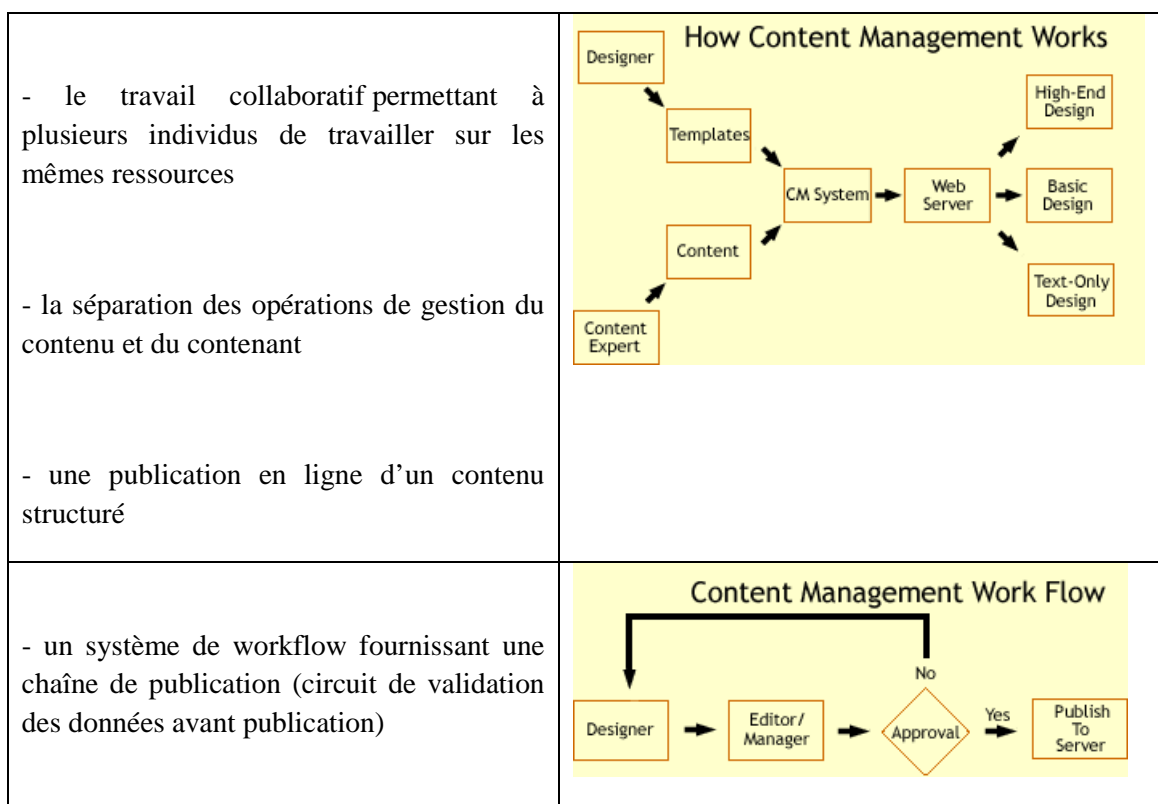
| | |
|---|---|
| - le travail collaboratif permettant à plusieurs individus de travailler sur les mêmes ressources<br><br>- la séparation des opérations de gestion du contenu et du contenant<br><br>- une publication en ligne d'un contenu structuré | How Content Management Works<br>Designer<br>Templates<br>Content<br>Content Expert<br>CM System<br>Web Server<br>High-End Design<br>Basic Design<br>Text-Only Design |
| - un système de workflow fournissant une chaîne de publication (circuit de validation des données avant publication) | Content Management Work Flow<br>Designer<br>Editor/ Manager<br>Approval<br>No<br>Yes<br>Publish To Server |